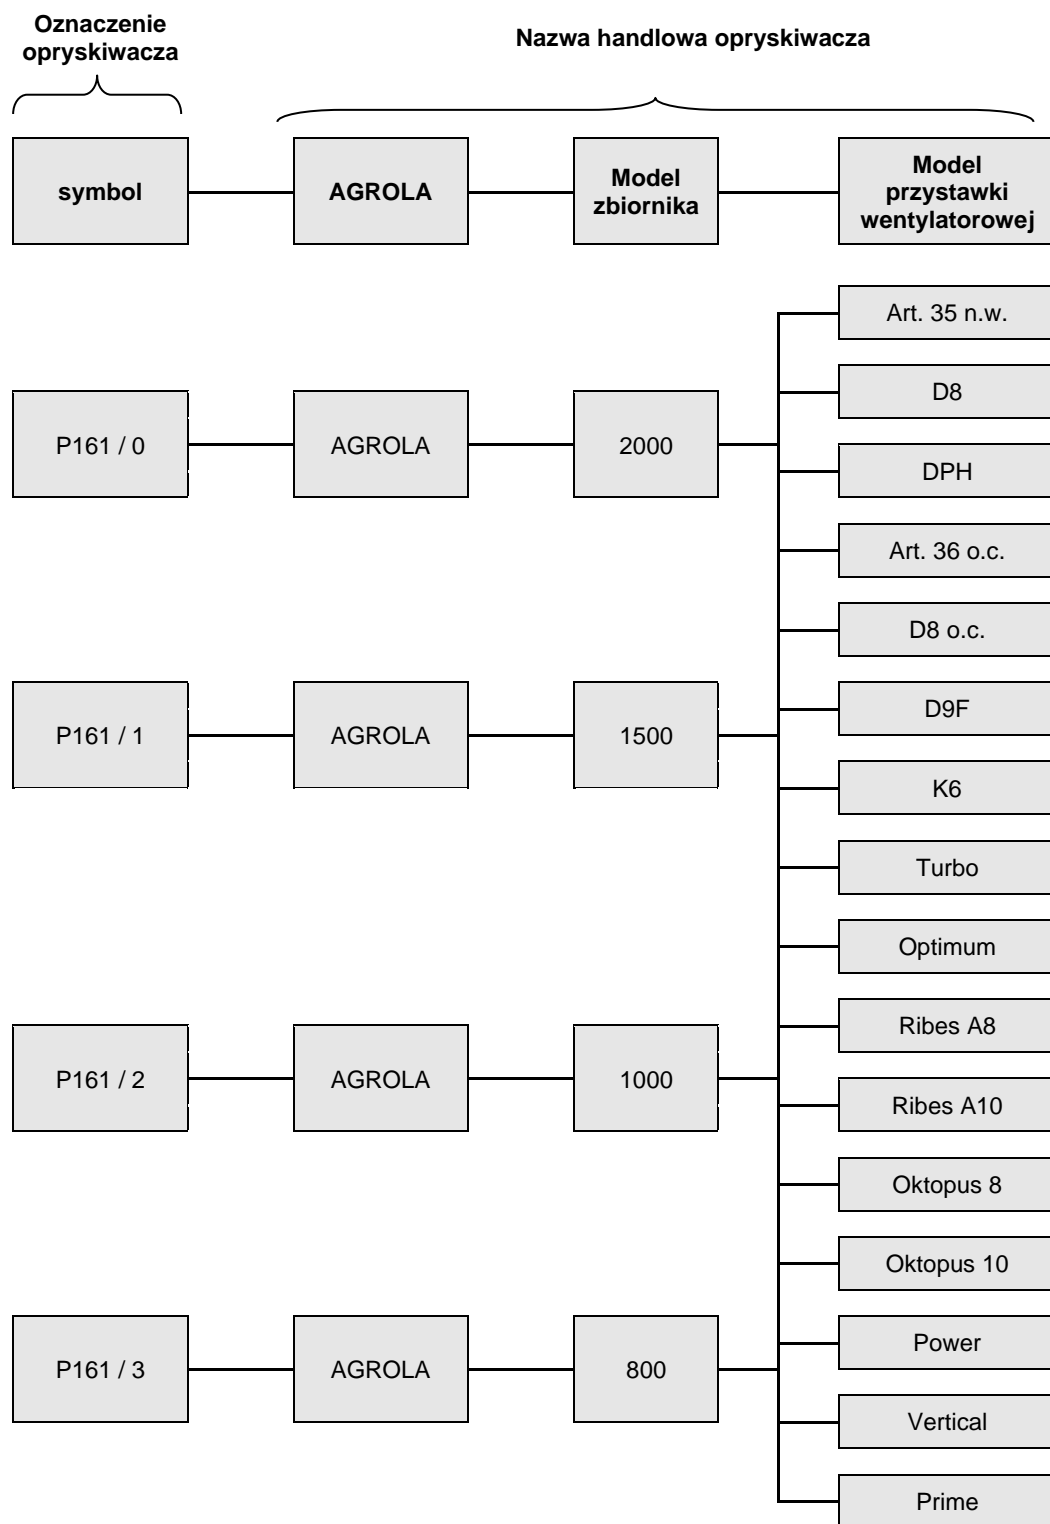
Oznaczenie opryskiwacza

Nazwa handlowa opryskiwacza

symbol

AGROLA

Model zbiornika

Model przystawki wentylatorowej

Art. 35 n.w.

D8

P161 / 0

AGROLA

2000

DPH

Art. 36 o.c.

D8 o.c.

P161 / 1

AGROLA

1500

D9F

K6

Turbo

Optimum

Ribes A8

P161 / 2

AGROLA

1000

Ribes A10

Oktopus 8

Oktopus 10

Power

P161 / 3

AGROLA

800

Vertical

Prime